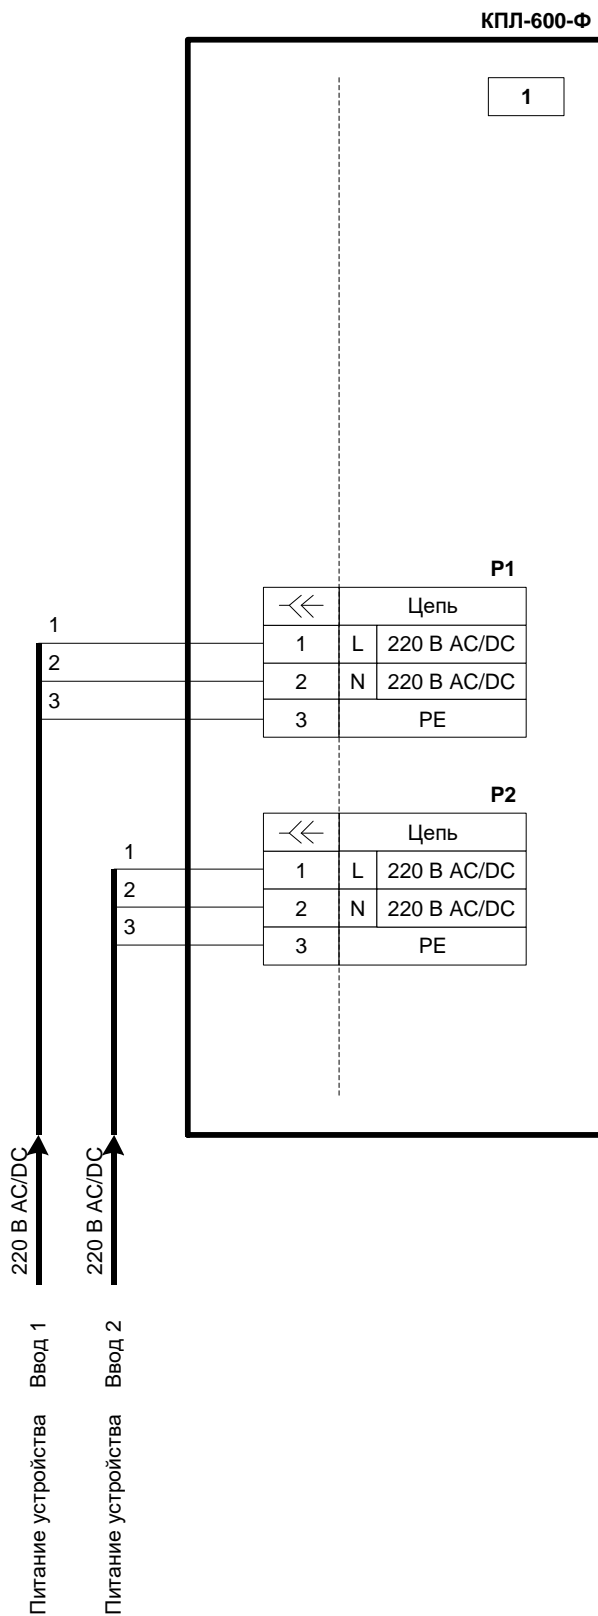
КПЛ-600-Ф

1

P1

| ≪ | Цепь | |
|---|---|---|
| 1 | L | 220 В AC/DC |
| 2 | N | 220 В AC/DC |
| 3 | PE | |

1
2
3

P2

| ≪ | Цепь | |
|---|---|---|
| 1 | L | 220 В AC/DC |
| 2 | N | 220 В AC/DC |
| 3 | PE | |

1
2
3

220 В AC/DC
220 В AC/DC

Ввод 1
Ввод 2

Питание устройства
Питание устройства